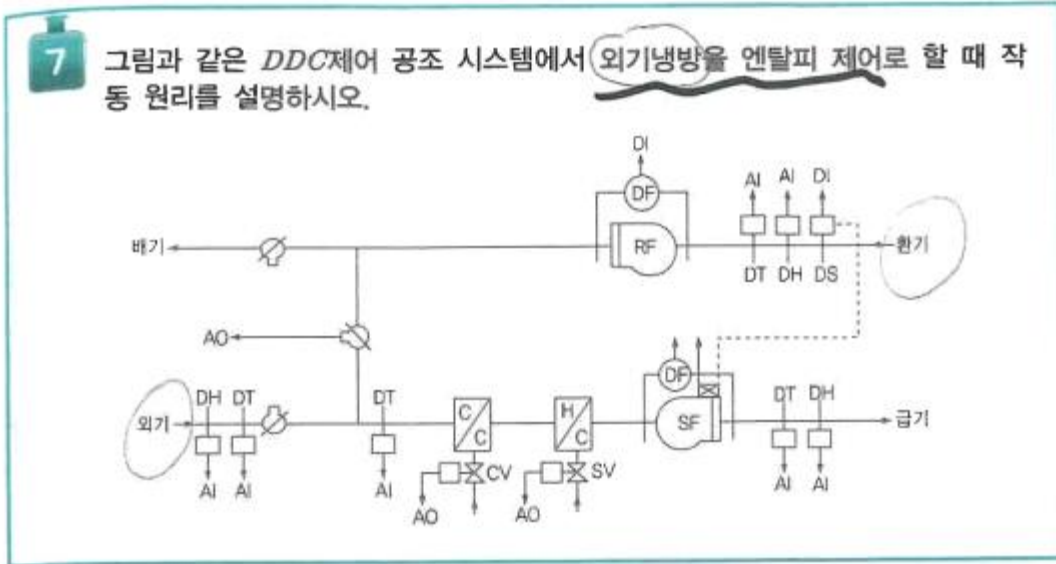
7 그림과 같은 $DDC$제어 공조 시스템에서 외기냉방을 엔탈피 제어로 할 때 작동 원리를 설명하시오.

DI
DF
AI AI DI
배기
RF
환기
DT DH DS
AO
DF
DH DT
DT
C C
H C
DT DH
외기
SF
급기
AI AI
AI
CV
SV
AI AI
AO
AO